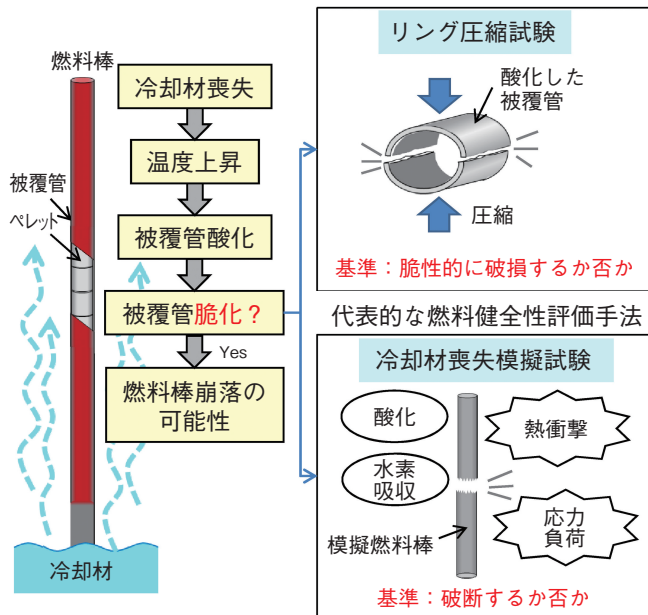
燃料棒

被覆管

ペレット

冷却材

冷却材喪失

温度上昇

被覆管酸化

被覆管脆化？

Yes

燃料棒崩落の可能性

リング圧縮試験

酸化した被覆管

圧縮

基準：脆性的に破損するか否か

代表的な燃料健全性評価手法

冷却材喪失模擬試験

酸化

水素吸収

熱衝撃

応力負荷

模擬燃料棒

基準：破断するか否か